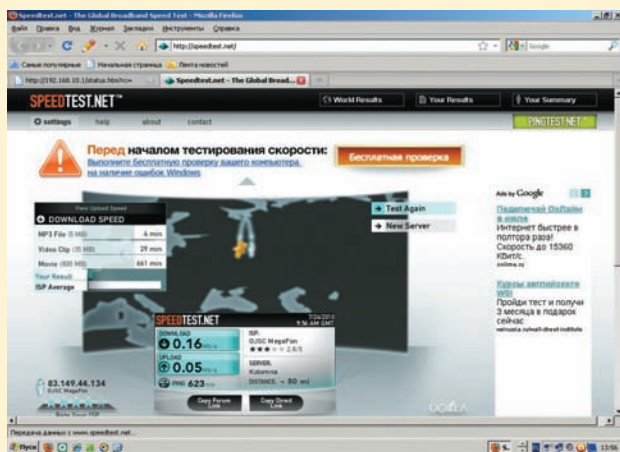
Speedtest.net - The Global Broadband Speed Test - Mozilla Firefox

Файл Правка Вид Журнал Закладки Инструменты Справка

http://speedtest.net/

Google

Самые популярные Начальная страница Лента новостей

http://192.168.10.1/status.htm?rc=

Speedtest.net - The Global Broad...

SPEEDTEST.NET

World Results

Your Results

Your Summary

settings

help

about

contact

PINGTEST.NET

Перед началом тестирования скорости:

Выполните бесплатную проверку вашего компьютера на наличие ошибок Windows

Бесплатная проверка

Ads by Google

Подключай Ой!Лайн в июле

Интернет быстрее в полтора раза! Скорость до 15360 Кбит/с.

onlime.ru

Курсы английского WSI

Пройди тест и получи 3 месяца в подарок сейчас

wsirussia.ru/wall-street-institute

View Upload Speed

DOWNLOAD SPEED

| MP3 File (5 MB) | 4 min |
|---|---|
| Video Clip (35 MB) | 29 min |
| Movie (800 MB) | 661 min |

Your Result

ISP Average

Test Again

New Server

SPEEDTEST.NET

7/26/2010 9:56 AM GMT

DOWNLOAD

0.16 Mb/s

UPLOAD

0.05 Mb/s

PING 623 ms

ISP:

OJSC MegaFon

2.8/5

SERVER:

Kolomna

DISTANCE: ~ 50 mi

Copy Forum Link

Copy Direct Link

83.149.44.134

OJSC MegaFon

Rate Your ISP

OOKLA

Передача данных с www.speedtest.net...

Пуск

13:56